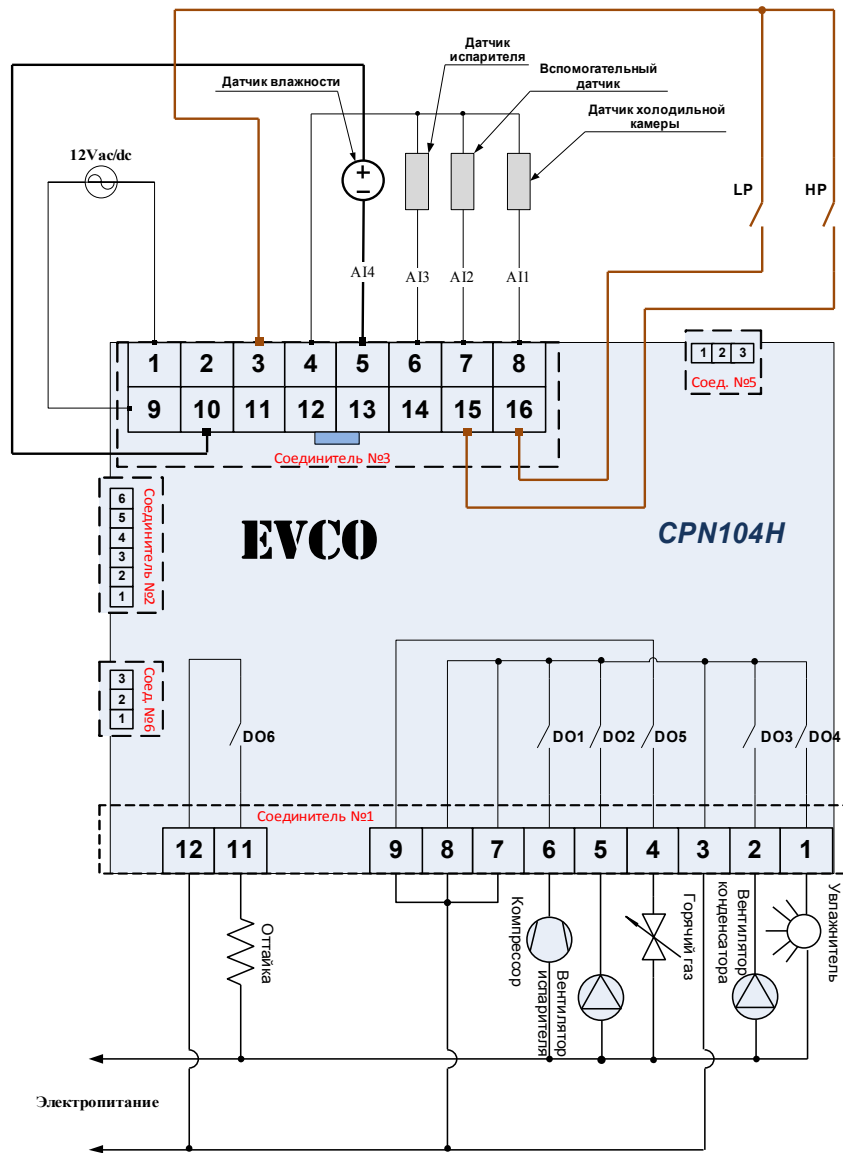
Датчик испарителя

Вспомогательный датчик

Датчик холодильной камеры

Датчик влажности

12Vac/dc

LP

HP

AI4

AI3

AI2

AI1

| 1 | 2 | 3 | 4 | 5 | 6 | 7 | 8 |
|---|---|---|---|---|---|---|---|
| 9 | 10 | 11 | 12 | 13 | 14 | 15 | 16 |

Соединитель №3

1 2 3

Соед. №5

6 5 4 3 2 1

Соединитель №2

EVCO

CPN104H

3 2 1

Соед. №6

DO6

DO1 DO2 DO5

DO3 DO4

Соединитель №1

| 12 | 11 | | 9 | 8 | 7 | 6 | 5 | 4 | 3 | 2 | 1 |
|---|---|---|---|---|---|---|---|---|---|---|---|

Оттайка

Компрессор

Вентилятор испарителя

Горячий газ

Вентилятор конденсатора

Увлажнитель

Электропитание